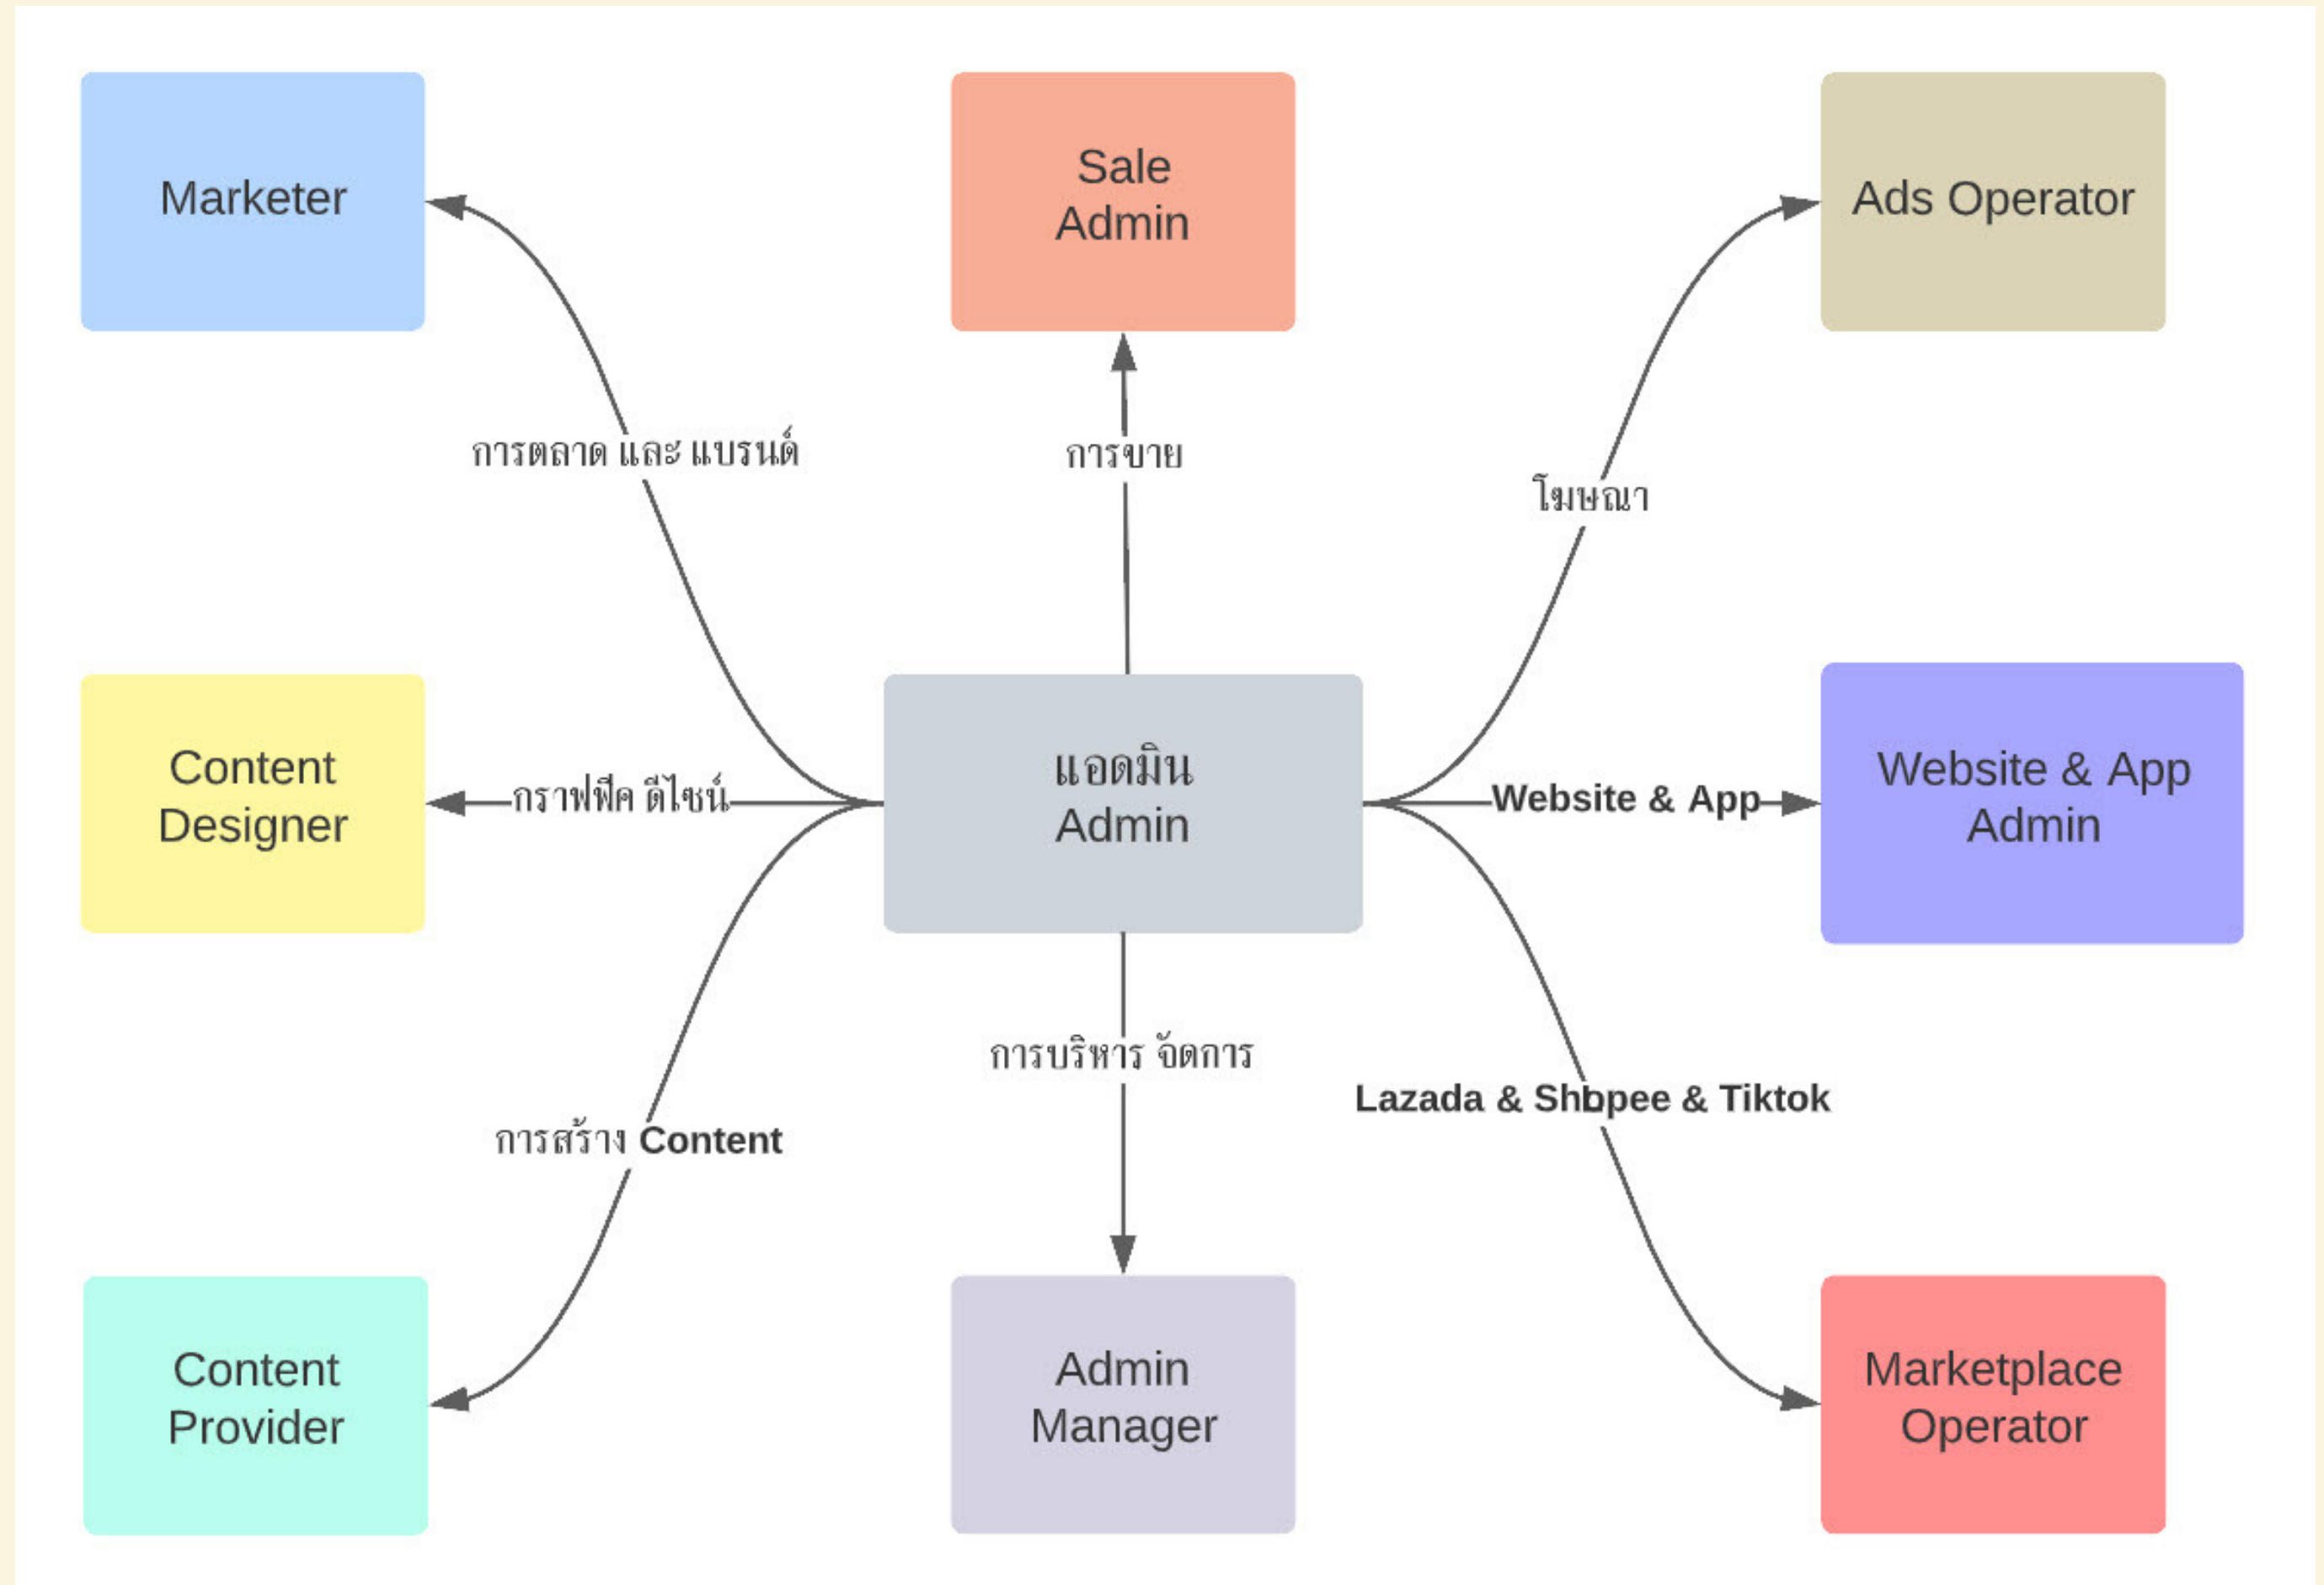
Marketer

Sale Admin

Ads Operator

การตลาด และ แบรนด์

การขาย

โฆษณา

Content Designer

กราฟฟิค ดีไซน์

แอดมิน Admin

Website & App

Website & App Admin

การบริหาร จัดการ

Lazada & Shopee & Tiktok

การสร้าง Content

Content Provider

Admin Manager

Marketplace Operator